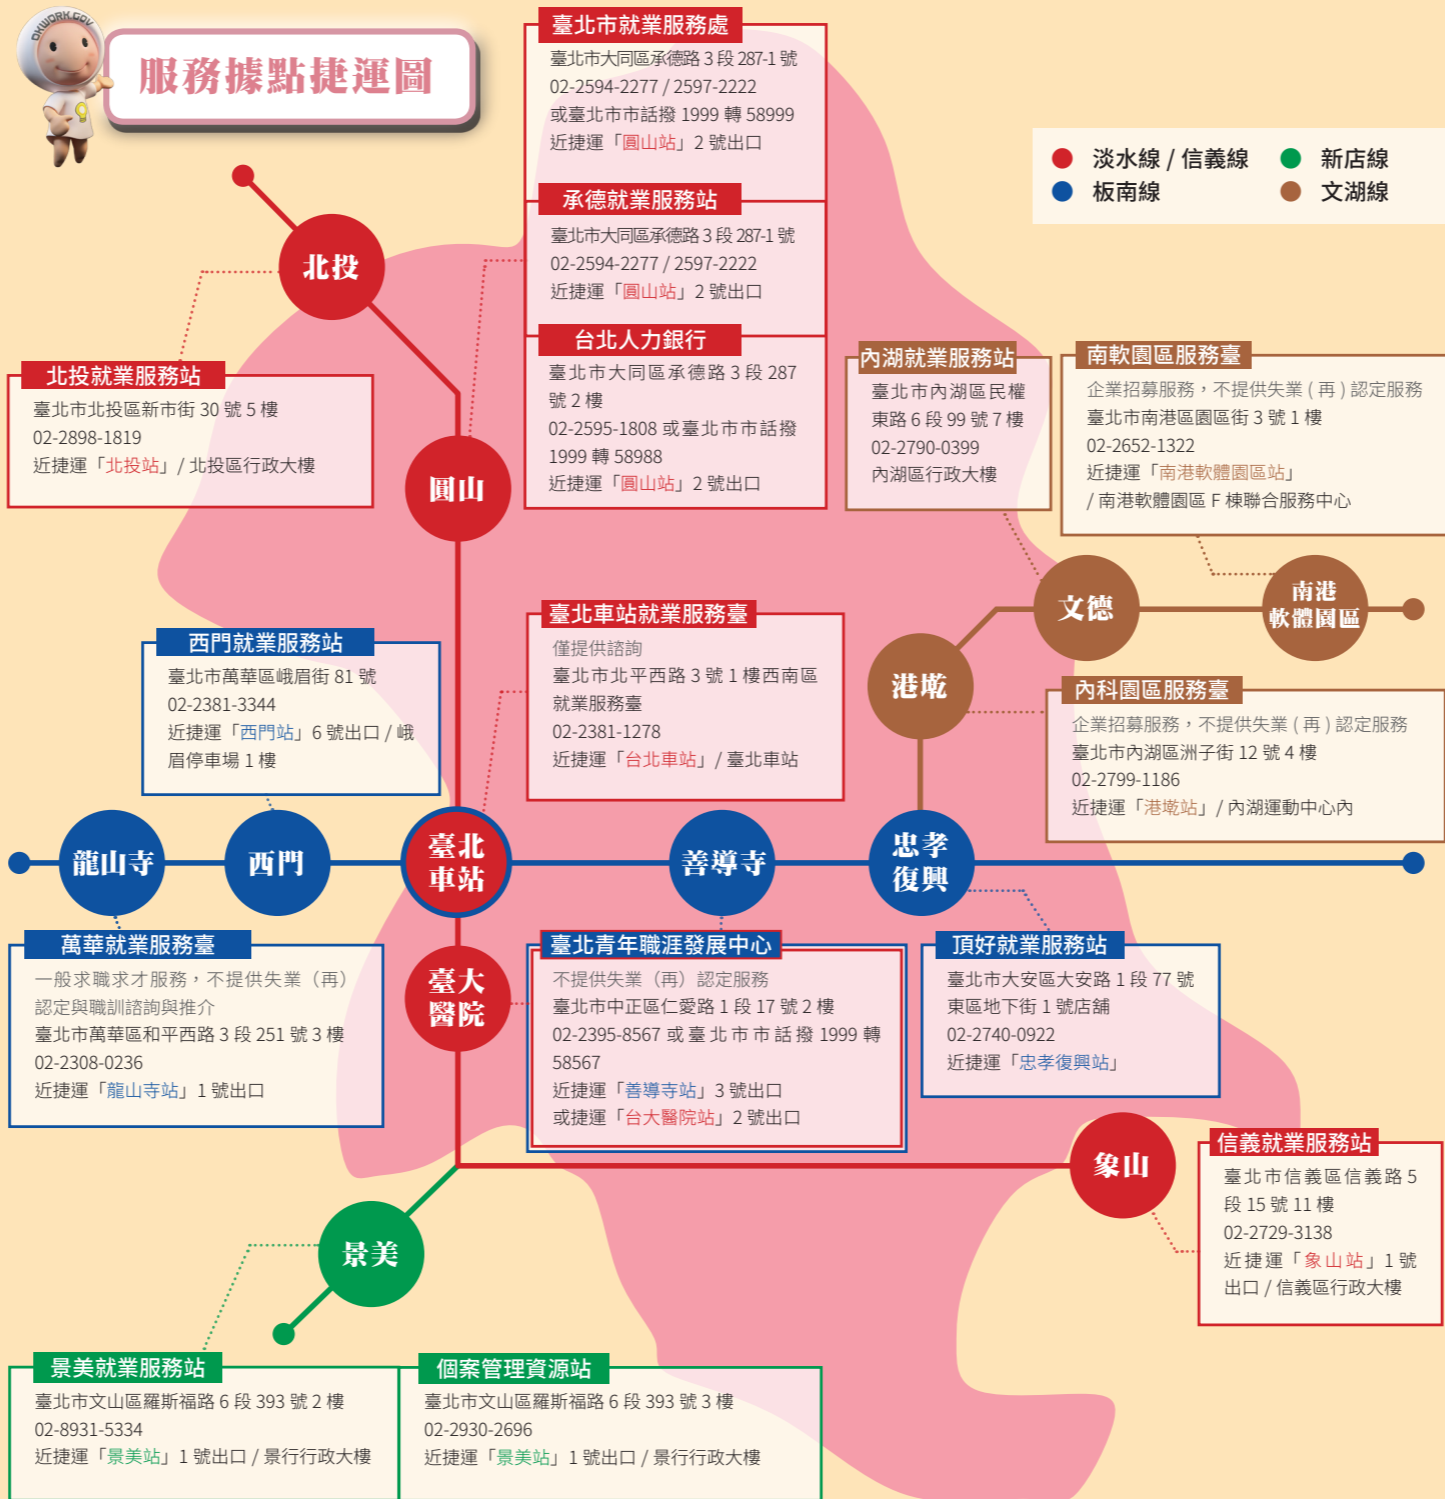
OKWORK.GOV

服務據點捷運圖

臺北市就業服務處
臺北市大同區承德路 3 段 287-1 號
02-2594-2277 / 2597-2222
或臺北市市話撥 1999 轉 58999
近捷運「圓山站」2 號出口

承德就業服務站
臺北市大同區承德路 3 段 287-1 號
02-2594-2277 / 2597-2222
近捷運「圓山站」2 號出口

台北人力銀行
臺北市大同區承德路 3 段 287 號 2 樓
02-2595-1808 或臺北市市話撥 1999 轉 58988
近捷運「圓山站」2 號出口

淡水線 / 信義線　新店線
板南線　文湖線

內湖就業服務站
臺北市內湖區民權東路 6 段 99 號 7 樓
02-2790-0399
內湖區行政大樓

南軟園區服務臺
企業招募服務，不提供失業 ( 再 ) 認定服務
臺北市南港區園區街 3 號 1 樓
02-2652-1322
近捷運「南港軟體園區站」
/ 南港軟體園區 F 棟聯合服務中心

北投

北投就業服務站
臺北市北投區新市街 30 號 5 樓
02-2898-1819
近捷運「北投站」/ 北投區行政大樓

圓山

文德

南港軟體園區

臺北車站就業服務臺
僅提供諮詢
臺北市北平西路 3 號 1 樓西南區就業服務臺
02-2381-1278
近捷運「台北車站」/ 臺北車站

港墘

西門就業服務站
臺北市萬華區峨眉街 81 號
02-2381-3344
近捷運「西門站」6 號出口 / 峨眉停車場 1 樓

內科園區服務臺
企業招募服務，不提供失業 ( 再 ) 認定服務
臺北市內湖區洲子街 12 號 4 樓
02-2799-1186
近捷運「港墘站」/ 內湖運動中心內

龍山寺　西門　臺北車站　善導寺　忠孝復興

萬華就業服務臺
一般求職求才服務，不提供失業（再）認定與職訓諮詢與推介
臺北市萬華區和平西路 3 段 251 號 3 樓
02-2308-0236
近捷運「龍山寺站」1 號出口

臺大醫院

臺北青年職涯發展中心
不提供失業（再）認定服務
臺北市中正區仁愛路 1 段 17 號 2 樓
02-2395-8567 或臺北市市話撥 1999 轉 58567
近捷運「善導寺站」3 號出口
或捷運「台大醫院站」2 號出口

頂好就業服務站
臺北市大安區大安路 1 段 77 號
東區地下街 1 號店舖
02-2740-0922
近捷運「忠孝復興站」

象山

信義就業服務站
臺北市信義區信義路 5 段 15 號 11 樓
02-2729-3138
近捷運「象山站」1 號出口 / 信義區行政大樓

景美

景美就業服務站
臺北市文山區羅斯福路 6 段 393 號 2 樓
02-8931-5334
近捷運「景美站」1 號出口 / 景行行政大樓

個案管理資源站
臺北市文山區羅斯福路 6 段 393 號 3 樓
02-2930-2696
近捷運「景美站」1 號出口 / 景行行政大樓